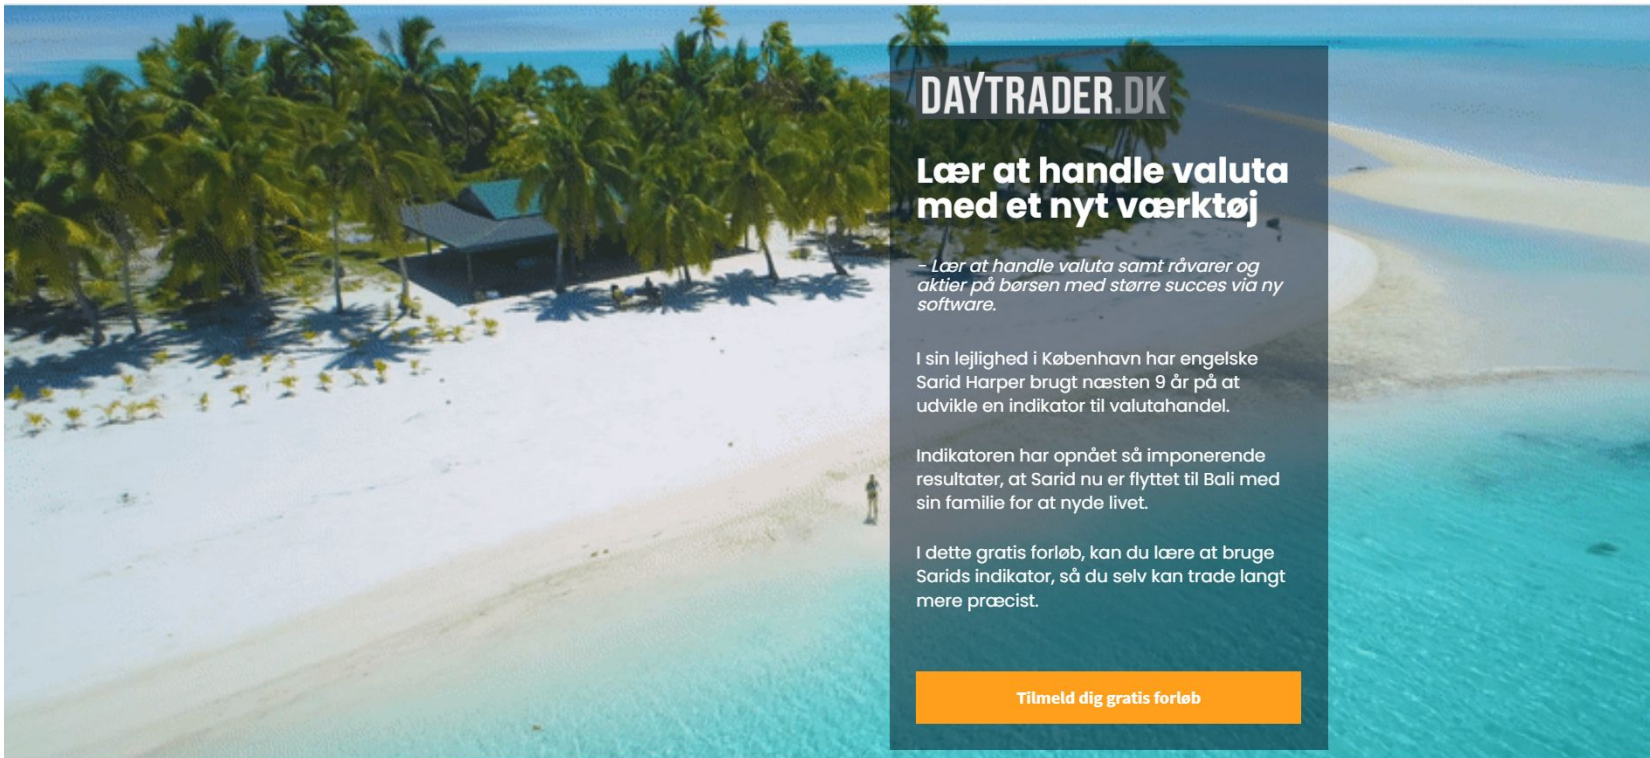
DAYTRADER.DK

Lær at handle valuta med et nyt værktøj

– Lær at handle valuta samt råvarer og aktier på børsen med større succes via ny software.

I sin lejlighed i København har engelske Sarid Harper brugt næsten 9 år på at udvikle en indikator til valutahandel.

Indikatoren har opnået så imponerende resultater, at Sarid nu er flyttet til Bali med sin familie for at nyde livet.

I dette gratis forløb, kan du lære at bruge Sarids indikator, så du selv kan trade langt mere præcist.

Tilmeld dig gratis forløb